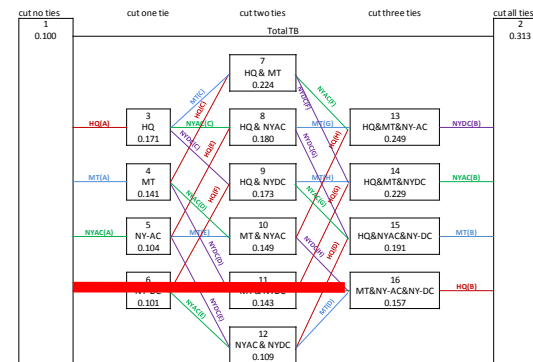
cut no ties
1
0.100

cut one tie

cut two ties

cut three ties

cut all ties
2
0.313

Total TB

7
HQ & MT
0.224

3
HQ
0.171

8
HQ & NYAC
0.180

13
HQ&MT&NY-AC
0.249

4
MT
0.141

9
HQ & NYDC
0.173

14
HQ&MT&NYDC
0.229

5
NY-AC
0.104

10
MT & NYAC
0.149

15
HQ&NYAC&NY-DC
0.191

6
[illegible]
0.101

11
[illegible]
0.143

16
MT&NY-AC&NY-DC
0.157

12
NYAC & NYDC
0.109

HQ(A)
MT(A)
NYAC(A)
MT(C)
NYAC(C)
NYDC(C)
HQ(C)
HQ(E)
HQ(F)
NYAC(D)
MT(E)
NYDC(D)
NYDC(E)
NYAC(E)
NYAC(F)
NYDC(F)
MT(G)
NYDC(G)
HQ(H)
MT(H)
HQ(G)
NYDC(H)
HQ(I)
NYAC(I)
MT(I)
NYDC(B)
NYAC(B)
MT(B)
HQ(B)